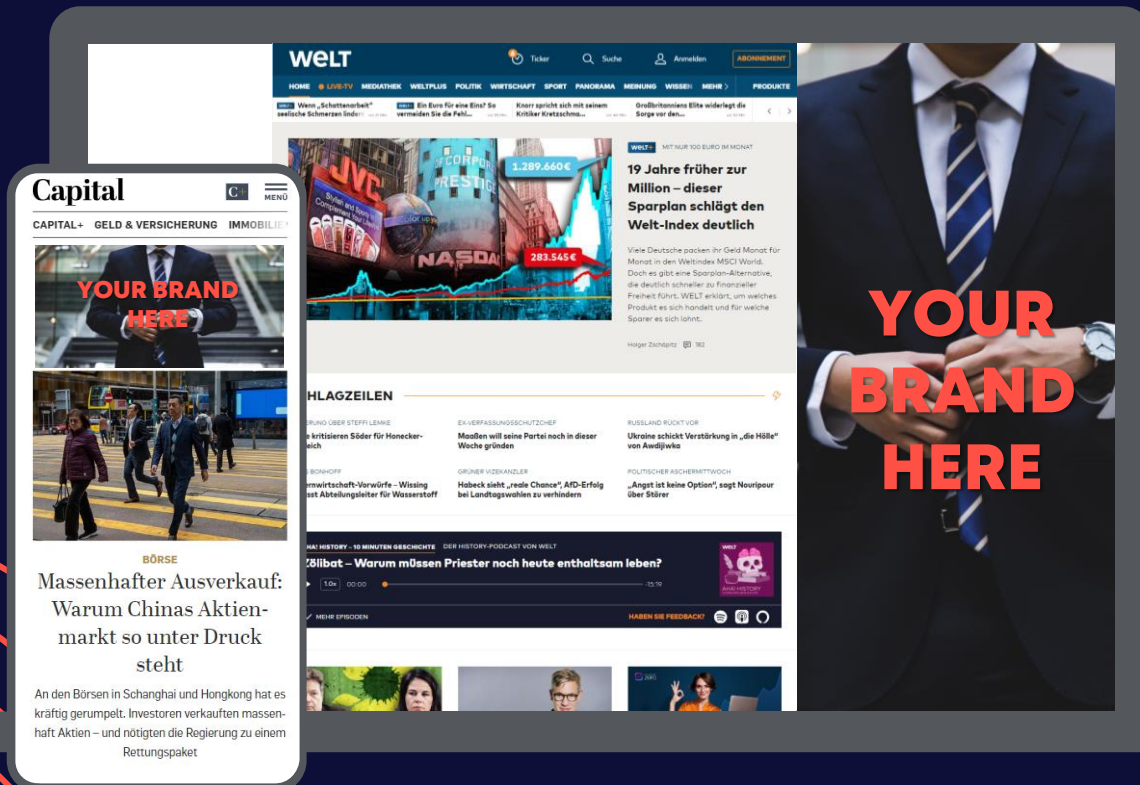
WELT

Ticker  Suche  Anmelden  ABONNEMENT

HOME  LIVE-TV  MEDIATHEK  WELTPLUS  POLITIK  WIRTSCHAFT  SPORT  PANORAMA  MEINUNG  WISSEN  MEHR  PRODUKTE

Wenn „Schattenarbeit" seelische Schmerzen lindert  Ein Euro für eine Eins? So vermeiden Sie die Fehl...  Knorr spricht sich mit seinem Kritiker Kretzschma...  Großbritanniens Elite widerlegt die Sorge vor den...

1.289.660€

283.545€

NASDAQ

WELT+ MIT NUR 100 EURO IM MONAT

19 Jahre früher zur Million – dieser Sparplan schlägt den Welt-Index deutlich

Viele Deutsche packen ihr Geld Monat für Monat in den Weltindex MSCI World. Doch es gibt eine Sparplan-Alternative, die deutlich schneller zu finanzieller Freiheit führt. WELT erklärt, um welches Produkt es sich handelt und für welche Sparer es sich lohnt.

Holger Zschäpitz  182

HLAGZEILEN

RUNG ÜBER STEFFI LEMKE
e kritisieren Söder für Honecker-

EX-VERFASSUNGSSCHUTZCHEF
Maaßen will seine Partei noch in dieser Woche gründen

RUSSLAND RÜCKT VOR
Ukraine schickt Verstärkung in „die Hölle" von Awdijiwka

BONHOFF
ernwirtschaft-Vorwürfe – Wissing sst Abteilungsleiter für Wasserstoff

GRÜNER VIZEKANZLER
Habeck sieht „reale Chance", AfD-Erfolg bei Landtagswahlen zu verhindern

POLITISCHER ASCHERMITTWOCH
„Angst ist keine Option", sagt Nouripour über Störer

! HISTORY - 10 MINUTEN GESCHICHTE  DER HISTORY-PODCAST VON WELT
Zölibat – Warum müssen Priester noch heute enthaltsam leben?
1.0x  00:00  -15:19
MEHR EPISODEN
HABEN SIE FEEDBACK?

Capital
MENÜ
CAPITAL+  GELD & VERSICHERUNG  IMMOBILIE

YOUR BRAND HERE

BÖRSE

Massenhafter Ausverkauf: Warum Chinas Aktienmarkt so unter Druck steht

An den Börsen in Schanghai und Hongkong hat es kräftig gerumpelt. Investoren verkauften massenhaft Aktien – und nötigten die Regierung zu einem Rettungspaket

YOUR BRAND HERE